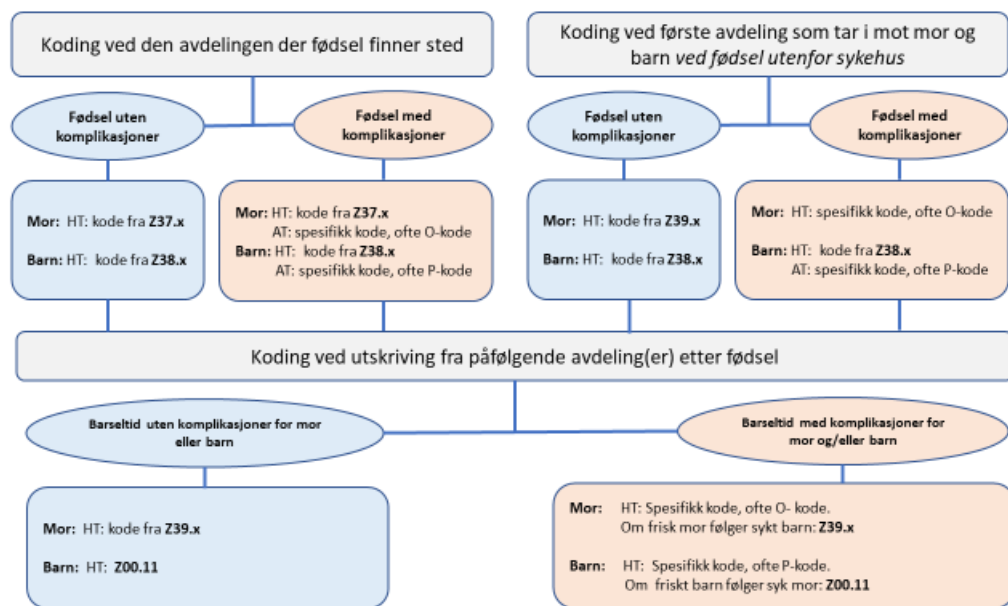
Koding ved den avdelingen der fødsel finner sted

Koding ved første avdeling som tar i mot mor og barn *ved fødsel utenfor sykehus*

Fødsel uten komplikasjoner

Fødsel med komplikasjoner

Fødsel uten komplikasjoner

Fødsel med komplikasjoner

Mor: HT: kode fra Z37.x

Barn: HT: kode fra Z38.x

Mor: HT: kode fra Z37.x
AT: spesifikk kode, ofte O-kode
Barn: HT: kode fra Z38.x
AT: spesifikk kode, ofte P-kode

Mor: HT: kode fra Z39.x

Barn: HT: kode fra Z38.x

Mor: HT: spesifikk kode, ofte O-kode

Barn: HT: kode fra Z38.x
AT: spesifikk kode, ofte P-kode

Koding ved utskriving fra påfølgende avdeling(er) etter fødsel

Barseltid uten komplikasjoner for mor eller barn

Barseltid med komplikasjoner for mor og/eller barn

Mor: HT: kode fra Z39.x

Barn: HT: Z00.11

Mor: HT: Spesifikk kode, ofte O- kode.
Om frisk mor følger sykt barn: Z39.x

Barn: HT: Spesifikk kode, ofte P-kode.
Om friskt barn følger syk mor: Z00.11